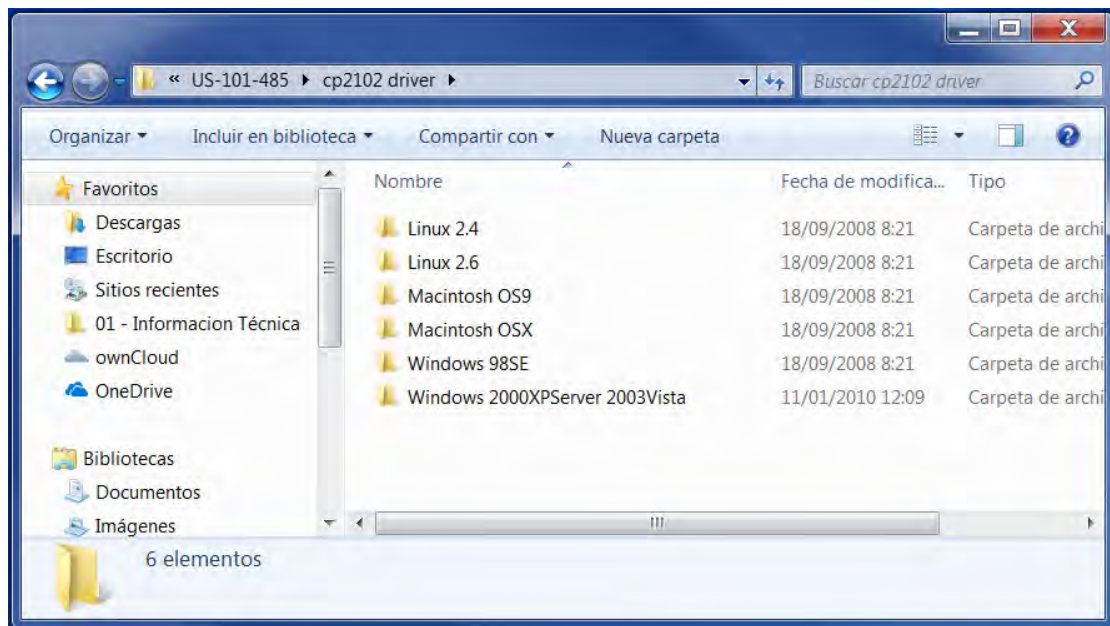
« US-101-485 ▸ cp2102 driver ▸

Buscar cp2102 driver

Organizar ▾ Incluir en biblioteca ▾ Compartir con ▾ Nueva carpeta

Favoritos
Descargas
Escritorio
Sitios recientes
01 - Informacion Técnica
ownCloud
OneDrive

Bibliotecas
Documentos
Imágenes

| Nombre | Fecha de modifica... | Tipo |
|---|---|---|
| Linux 2.4 | 18/09/2008 8:21 | Carpeta de archi |
| Linux 2.6 | 18/09/2008 8:21 | Carpeta de archi |
| Macintosh OS9 | 18/09/2008 8:21 | Carpeta de archi |
| Macintosh OSX | 18/09/2008 8:21 | Carpeta de archi |
| Windows 98SE | 18/09/2008 8:21 | Carpeta de archi |
| Windows 2000XPServer 2003Vista | 11/01/2010 12:09 | Carpeta de archi |

6 elementos